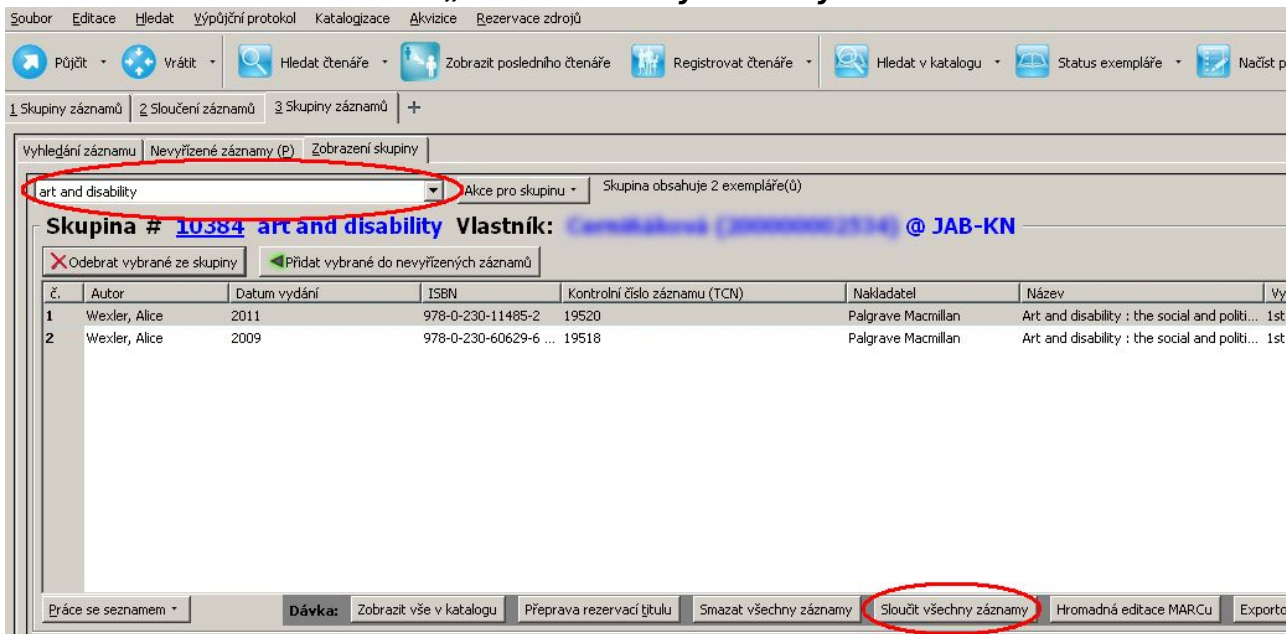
Soubor Editace Hledat Výpůjční protokol Katalogizace Akvizice Rezervace zdrojů

Půjčit Vrátit Hledat čtenáře Zobrazit posledního čtenáře Registrovat čtenáře Hledat v katalogu Status exempláře Načíst p

1 Skupiny záznamů 2 Sloučení záznamů 3 Skupiny záznamů +

Vyhledání záznamu Nevyřízené záznamy (P) Zobrazení skupiny

art and disability Akce pro skupinu Skupina obsahuje 2 exempláře(ů)

Skupina # 10384 art and disability Vlastník: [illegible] @ JAB-KN

Odebrat vybrané ze skupiny Přidat vybrané do nevyřízených záznamů

| č. | Autor | Datum vydání | ISBN | Kontrolní číslo záznamu (TCN) | Nakladatel | Název | Vy |
|---|---|---|---|---|---|---|---|
| 1 | Wexler, Alice | 2011 | 978-0-230-11485-2 | 19520 | Palgrave Macmillan | Art and disability : the social and politi... | 1st |
| 2 | Wexler, Alice | 2009 | 978-0-230-60629-6 ... | 19518 | Palgrave Macmillan | Art and disability : the social and politi... | 1st |

Práce se seznamem Dávka: Zobrazit vše v katalogu Přeprava rezervací titulu Smazat všechny záznamy Sloučit všechny záznamy Hromadná editace MARCu Exporto